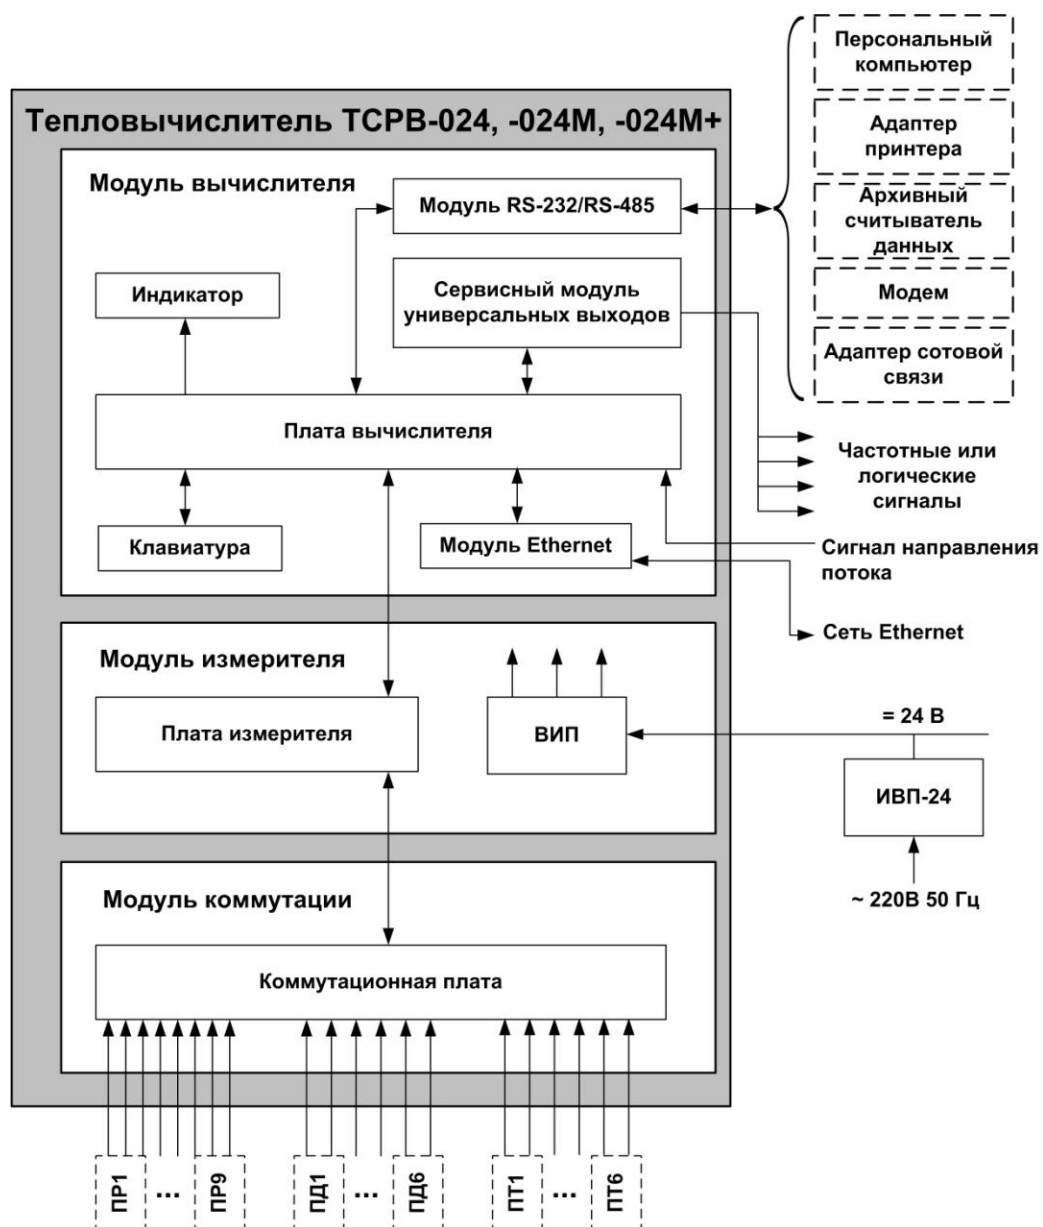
Персональный компьютер

Адаптер принтера

Архивный считыватель данных

Модем

Адаптер сотовой связи

Тепловычислитель ТСРВ-024, -024М, -024М+

Модуль вычислителя

Модуль RS-232/RS-485

Индикатор

Сервисный модуль универсальных выходов

Плата вычислителя

Клавиатура

Модуль Ethernet

Частотные или логические сигналы

Сигнал направления потока

Сеть Ethernet

Модуль измерителя

Плата измерителя

ВИП

= 24 В

ИВП-24

~ 220В 50 Гц

Модуль коммутации

Коммутационная плата

ПР1 ... ПР9

ПД1 ... ПД6

ПТ1 ... ПТ6